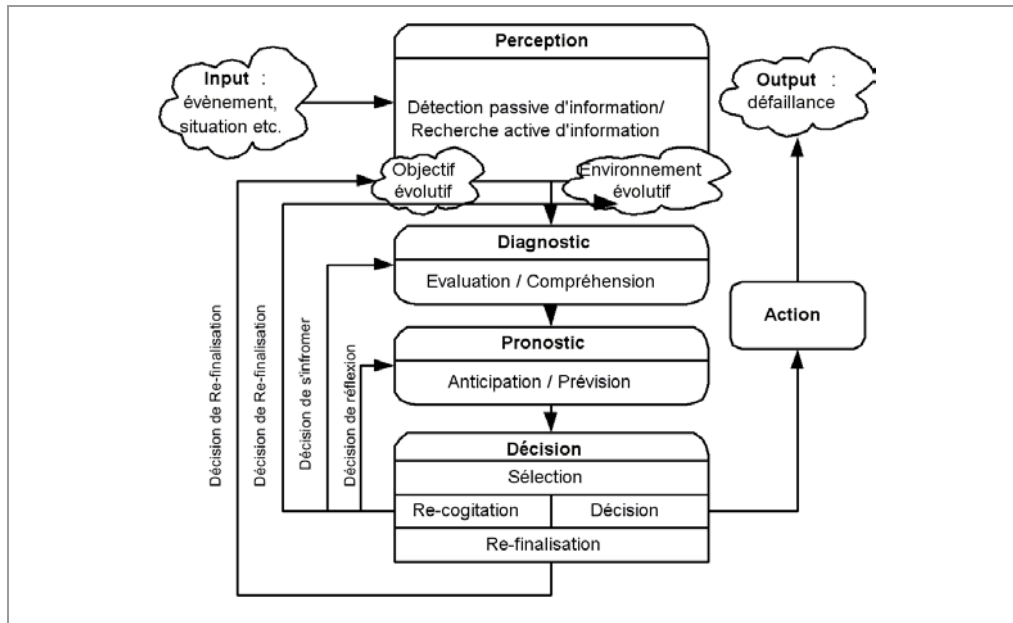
Perception

Input : évènement, situation etc.

Détection passive d'information/ Recherche active d'information

Output : défaillance

Objectif évolutif

Environnement évolutif

Diagnostic

Evaluation / Compréhension

Action

Pronostic

Anticipation / Prévision

Décision

Sélection

Re-cogitation

Décision

Re-finalisation

Décision de Re-finalisation

Décision de Re-finalisation

Décision de s'infromer

Décision de réflexion